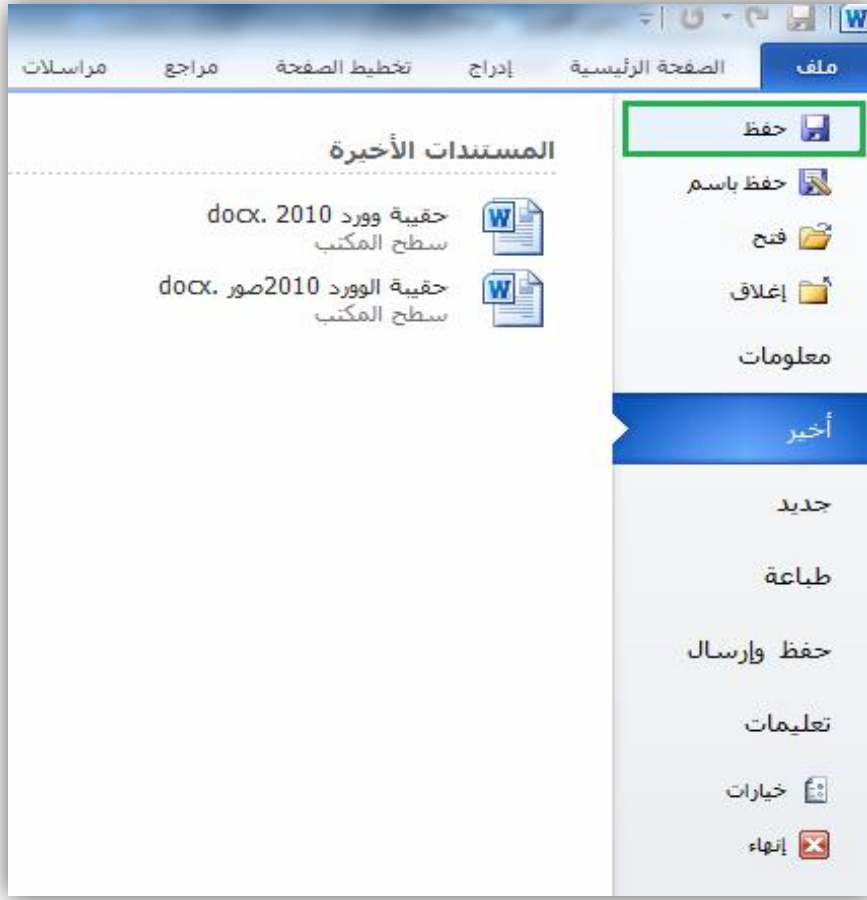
ملف الصفحة الرئيسية إدراج تخطيط الصفحة مراجع مراسلات

حفظ
حفظ باسم
فتح
إغلاق
معلومات
أخير
جديد
طباعة
حفظ وإرسال
تعليمات
خيارات
إنهاء

المستندات الأخيرة

حقيبة وورد 2010 .docx
سطح المكتب

حقيبة الوورد 2010صور .docx
سطح المكتب